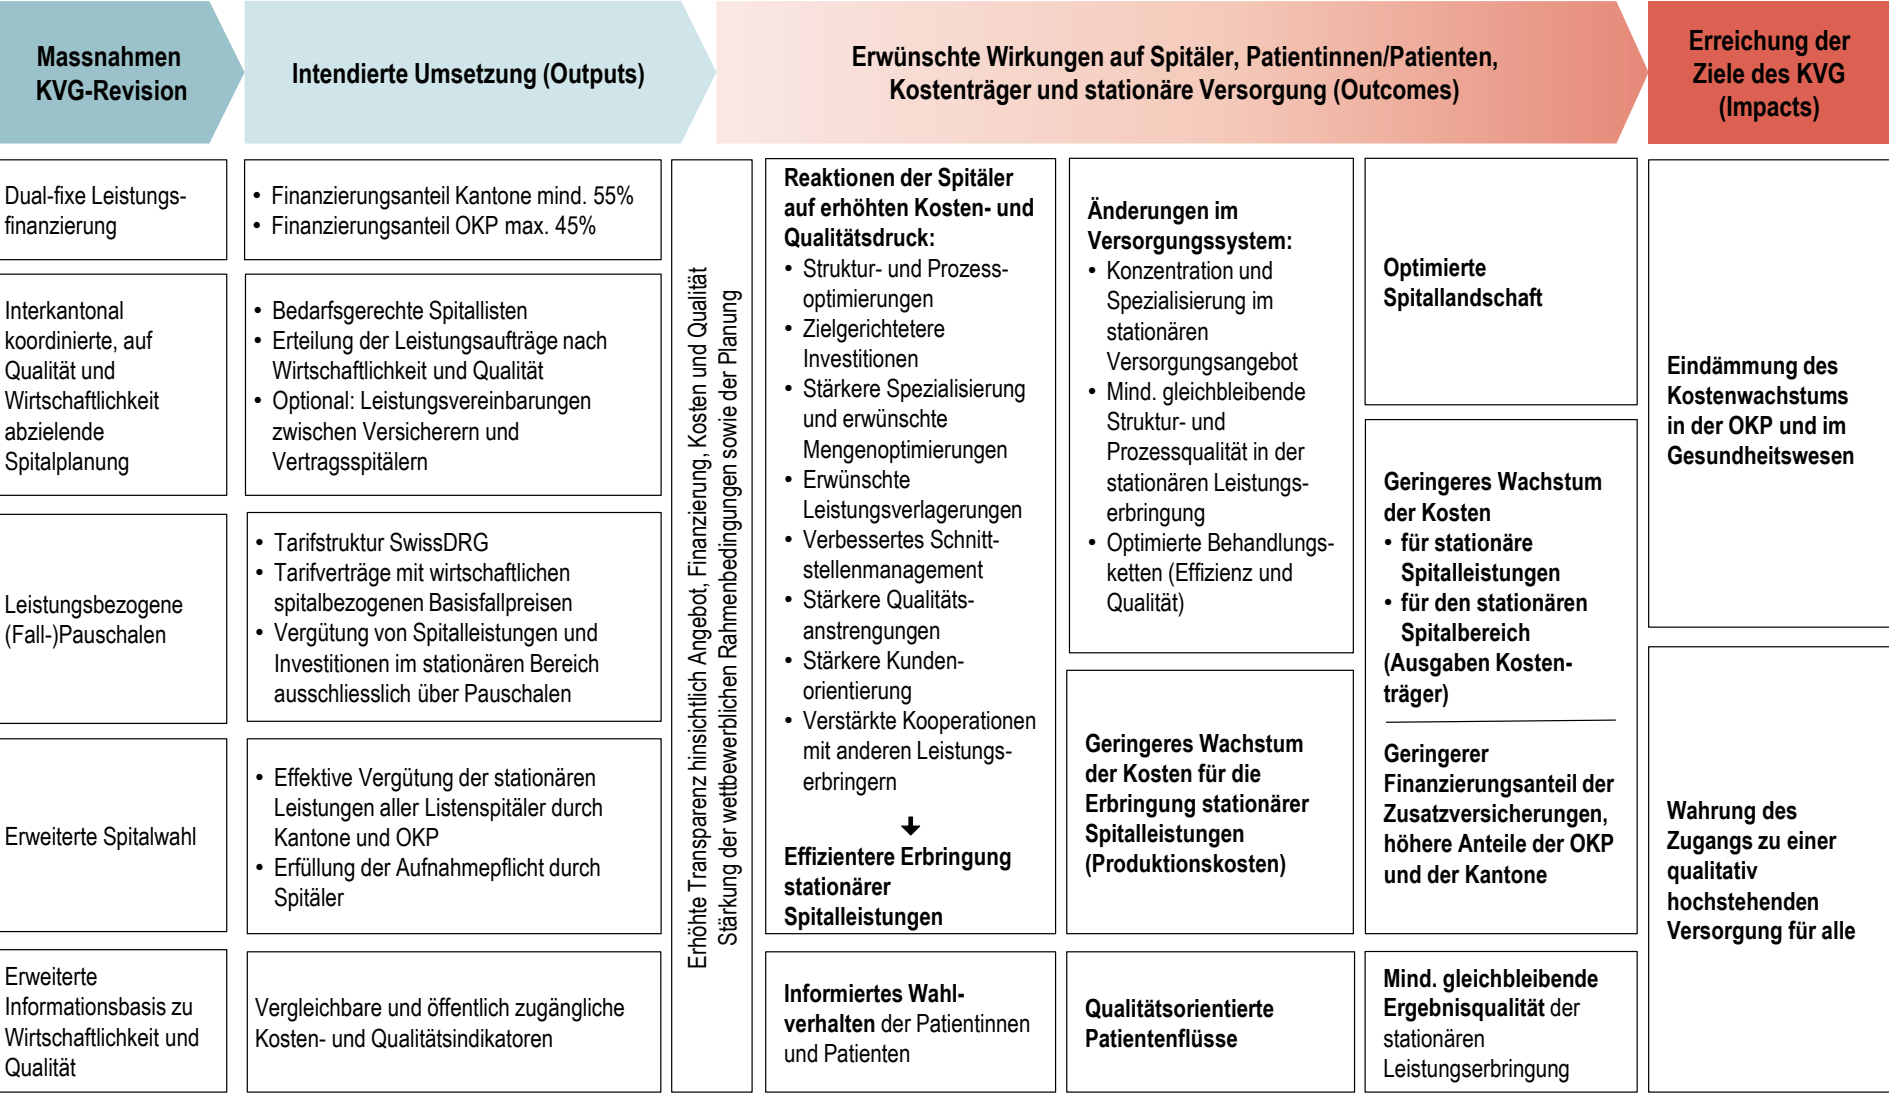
Massnahmen KVG-Revision

Intendierte Umsetzung (Outputs)

Erwünschte Wirkungen auf Spitäler, Patientinnen/Patienten, Kostenträger und stationäre Versorgung (Outcomes)

Erreichung der Ziele des KVG (Impacts)

Dual-fixe Leistungsfinanzierung

- Finanzierungsanteil Kantone mind. 55%
- Finanzierungsanteil OKP max. 45%

Interkantonal koordinierte, auf Qualität und Wirtschaftlichkeit abzielende Spitalplanung

- Bedarfsgerechte Spitallisten
- Erteilung der Leistungsaufträge nach Wirtschaftlichkeit und Qualität
- Optional: Leistungsvereinbarungen zwischen Versicherern und Vertragsspitälern

Leistungsbezogene (Fall-)Pauschalen

- Tarifstruktur SwissDRG
- Tarifverträge mit wirtschaftlichen spitalbezogenen Basisfallpreisen
- Vergütung von Spitalleistungen und Investitionen im stationären Bereich ausschliesslich über Pauschalen

Erweiterte Spitalwahl

- Effektive Vergütung der stationären Leistungen aller Listenspitäler durch Kantone und OKP
- Erfüllung der Aufnahmepflicht durch Spitäler

Erweiterte Informationsbasis zu Wirtschaftlichkeit und Qualität

Vergleichbare und öffentlich zugängliche Kosten- und Qualitätsindikatoren

Erhöhte Transparenz hinsichtlich Angebot, Finanzierung, Kosten und Qualität
Stärkung der wettbewerblichen Rahmenbedingungen sowie der Planung

Reaktionen der Spitäler auf erhöhten Kosten- und Qualitätsdruck:
- Struktur- und Prozessoptimierungen
- Zielgerichtetere Investitionen
- Stärkere Spezialisierung und erwünschte Mengenoptimierungen
- Erwünschte Leistungsverlagerungen
- Verbessertes Schnittstellenmanagement
- Stärkere Qualitätsanstrengungen
- Stärkere Kundenorientierung
- Verstärkte Kooperationen mit anderen Leistungserbringern

Effizientere Erbringung stationärer Spitalleistungen

Änderungen im Versorgungssystem:
- Konzentration und Spezialisierung im stationären Versorgungsangebot
- Mind. gleichbleibende Struktur- und Prozessqualität in der stationären Leistungserbringung
- Optimierte Behandlungsketten (Effizienz und Qualität)

Geringeres Wachstum der Kosten für die Erbringung stationärer Spitalleistungen (Produktionskosten)

Optimierte Spitallandschaft

Geringeres Wachstum der Kosten
- für stationäre Spitalleistungen
- für den stationären Spitalbereich
(Ausgaben Kostenträger)

Geringerer Finanzierungsanteil der Zusatzversicherungen, höhere Anteile der OKP und der Kantone

Eindämmung des Kostenwachstums in der OKP und im Gesundheitswesen

Wahrung des Zugangs zu einer qualitativ hochstehenden Versorgung für alle

Informiertes Wahlverhalten der Patientinnen und Patienten

Qualitätsorientierte Patientenflüsse

Mind. gleichbleibende Ergebnisqualität der stationären Leistungserbringung